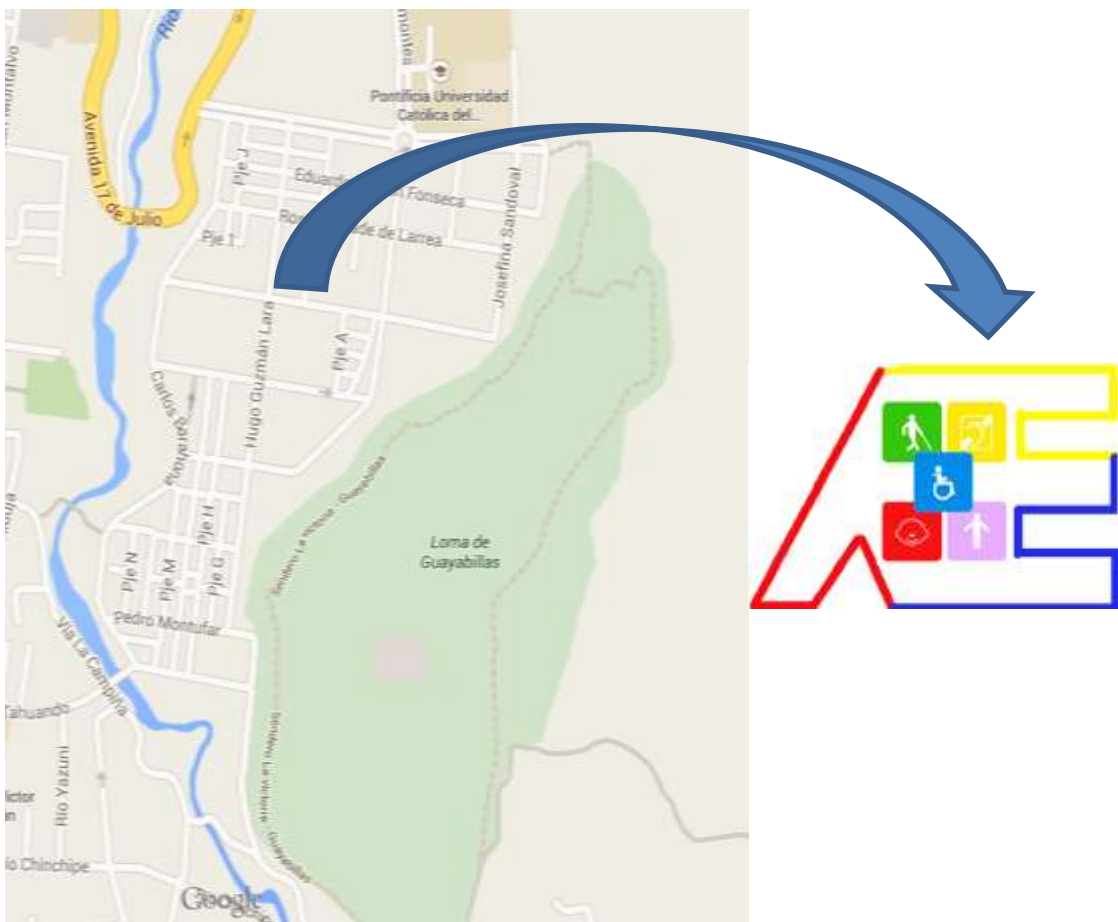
Río

Pontificia Universidad Católica del...

Avenida 17 de Julio

Pje J

Eduardo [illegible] Fonseca

Pje 1

Ro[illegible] de Larrea

Josefina Sandoval

Pje A

Hugo Guzmán Lara

Carlos Barahona

Pje N

Pje M

Pje H

Pje G

Loma de Guayabillas

Sendero La Victoria - Guayabillas

Pedro Montufar

Vía La Campiña

Tahuando

Río Yaguachi

Víctor

Río Chinchipe

Google